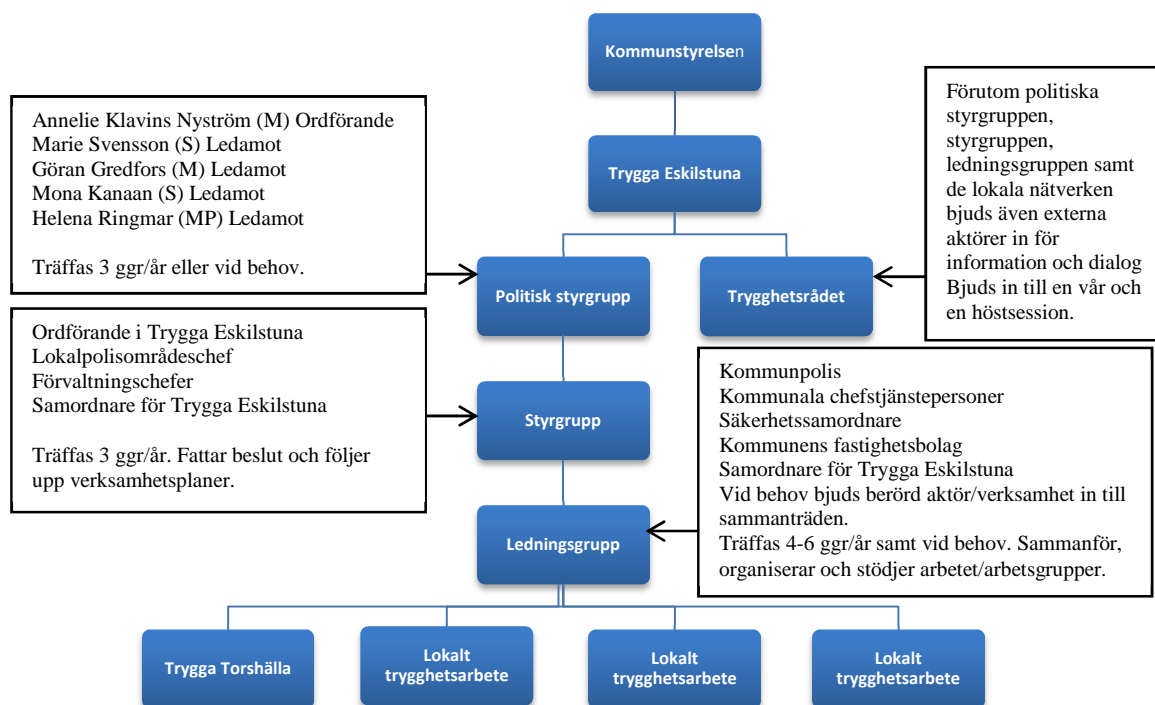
Kommunstyrelsen

Trygga Eskilstuna

Annelie Klavins Nyström (M) Ordförande
Marie Svensson (S) Ledamot
Göran Gredfors (M) Ledamot
Mona Kanaan (S) Ledamot
Helena Ringmar (MP) Ledamot

Träffas 3 ggr/år eller vid behov.

Förutom politiska styrgruppen, styrgruppen, ledningsgruppen samt de lokala nätverken bjuds även externa aktörer in för information och dialog Bjuds in till en vår och en höstsession.

Politisk styrgrupp

Trygghetsrådet

Ordförande i Trygga Eskilstuna
Lokalpolisområdeschef
Förvaltningschefer
Samordnare för Trygga Eskilstuna

Träffas 3 ggr/år. Fattar beslut och följer upp verksamhetsplaner.

Styrgrupp

Kommunpolis
Kommunala chefstjänstepersoner
Säkerhetssamordnare
Kommunens fastighetsbolag
Samordnare för Trygga Eskilstuna
Vid behov bjuds berörd aktör/verksamhet in till sammanträden.
Träffas 4-6 ggr/år samt vid behov. Sammanför, organiserar och stödjer arbetet/arbetsgrupper.

Ledningsgrupp

Trygga Torshälla

Lokalt trygghetsarbete

Lokalt trygghetsarbete

Lokalt trygghetsarbete